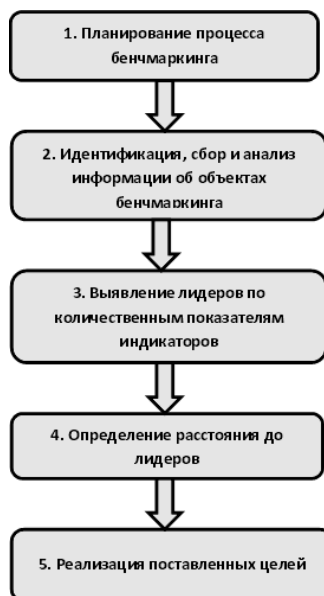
1. Планирование процесса бенчмаркинга

2. Идентификация, сбор и анализ информации об объектах бенчмаркинга

3. Выявление лидеров по количественным показателям индикаторов

4. Определение расстояния до лидеров

5. Реализация поставленных целей